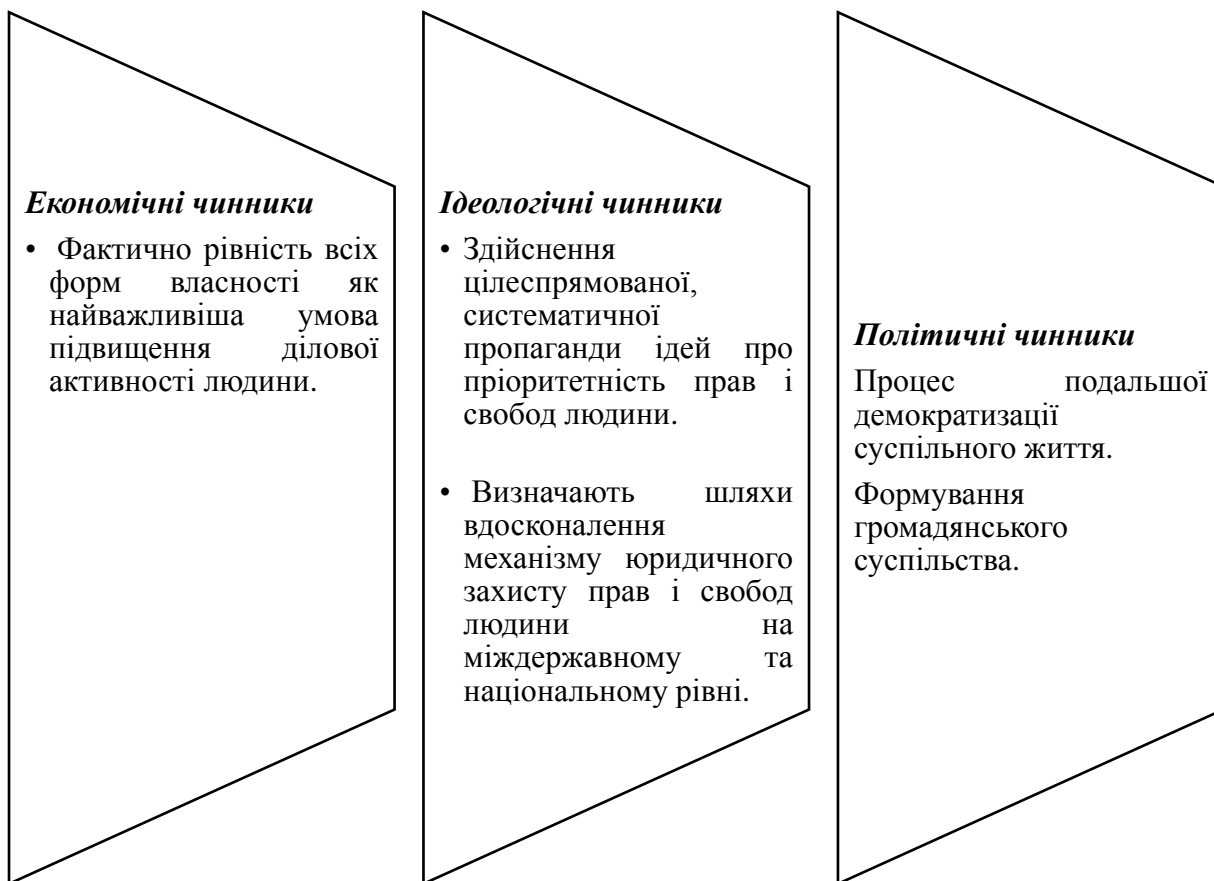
***Економічні чинники***

• Фактично рівність всіх форм власності як найважливіша умова підвищення ділової активності людини.

***Ідеологічні чинники***

• Здійснення цілеспрямованої, систематичної пропаганди ідей про пріоритетність прав і свобод людини.

• Визначають шляхи вдосконалення механізму юридичного захисту прав і свобод людини на міждержавному та національному рівні.

***Політичні чинники***

Процес подальшої демократизації суспільного життя.

Формування громадянського суспільства.